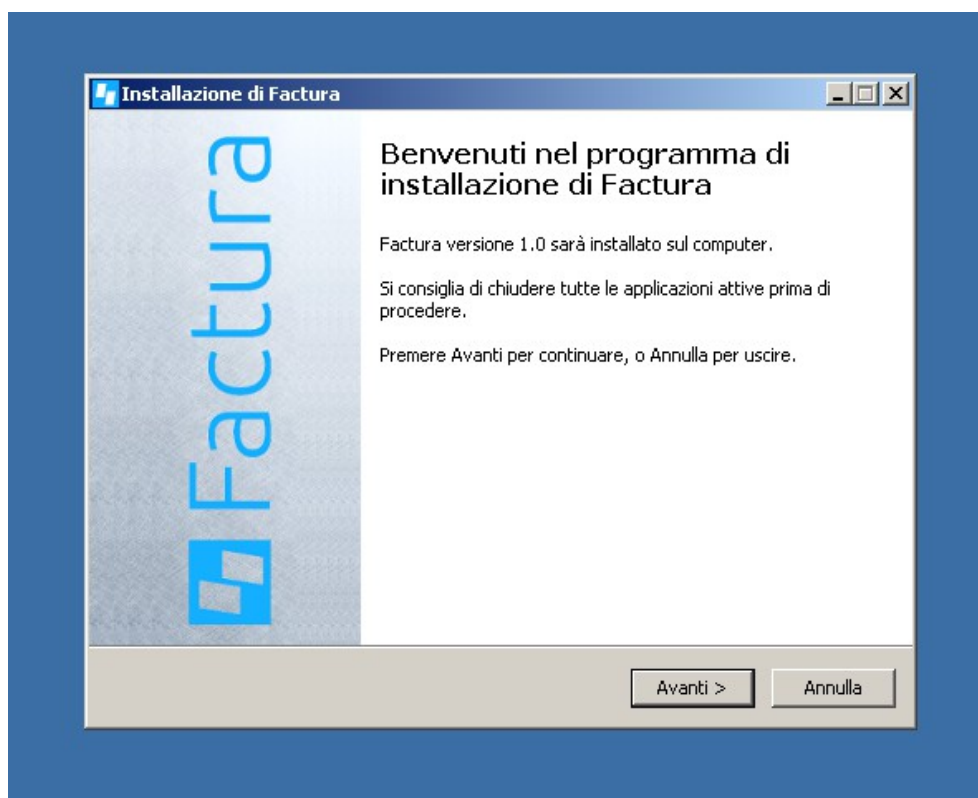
Installazione di Factura

Factura

Benvenuti nel programma di installazione di Factura

Factura versione 1.0 sarà installato sul computer.

Si consiglia di chiudere tutte le applicazioni attive prima di procedere.

Premere Avanti per continuare, o Annulla per uscire.

Avanti >

Annulla